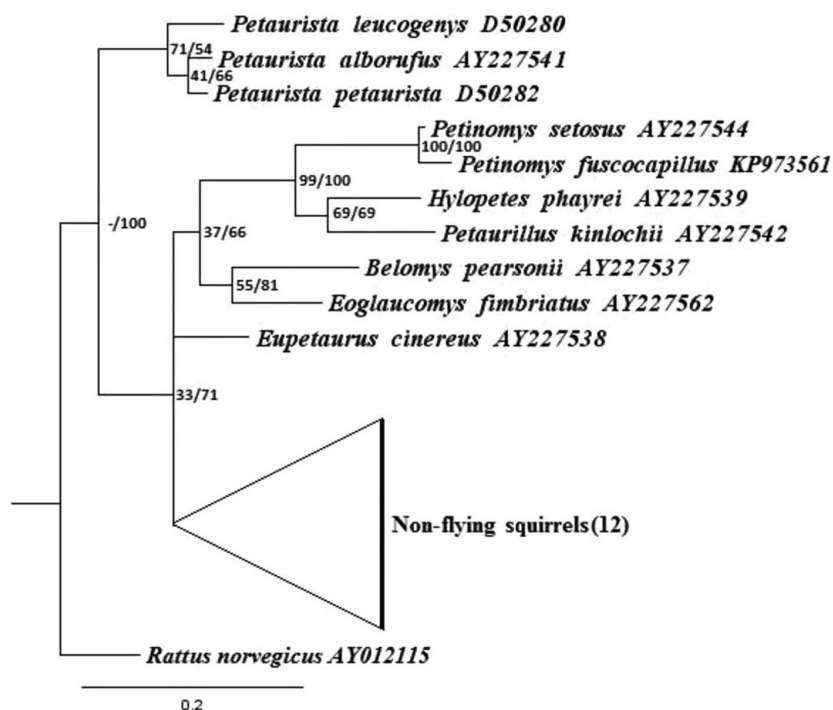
Petaurista leucogenys D50280
71/54
Petaurista alborufus AY227541
41/66
Petaurista petaurista D50282
Petinomys setosus AY227544
100/100
Petinomys fuscocapillus KP973561
99/100
Hylopetes phayrei AY227539
-/100
69/69
37/66
Petaurillus kinlochii AY227542
Belomys pearsonii AY227537
55/81
Eoglaucomys fimbriatus AY227562
Eupetaurus cinereus AY227538
33/71
Non-flying squirrels(12)
Rattus norvegicus AY012115
0.2